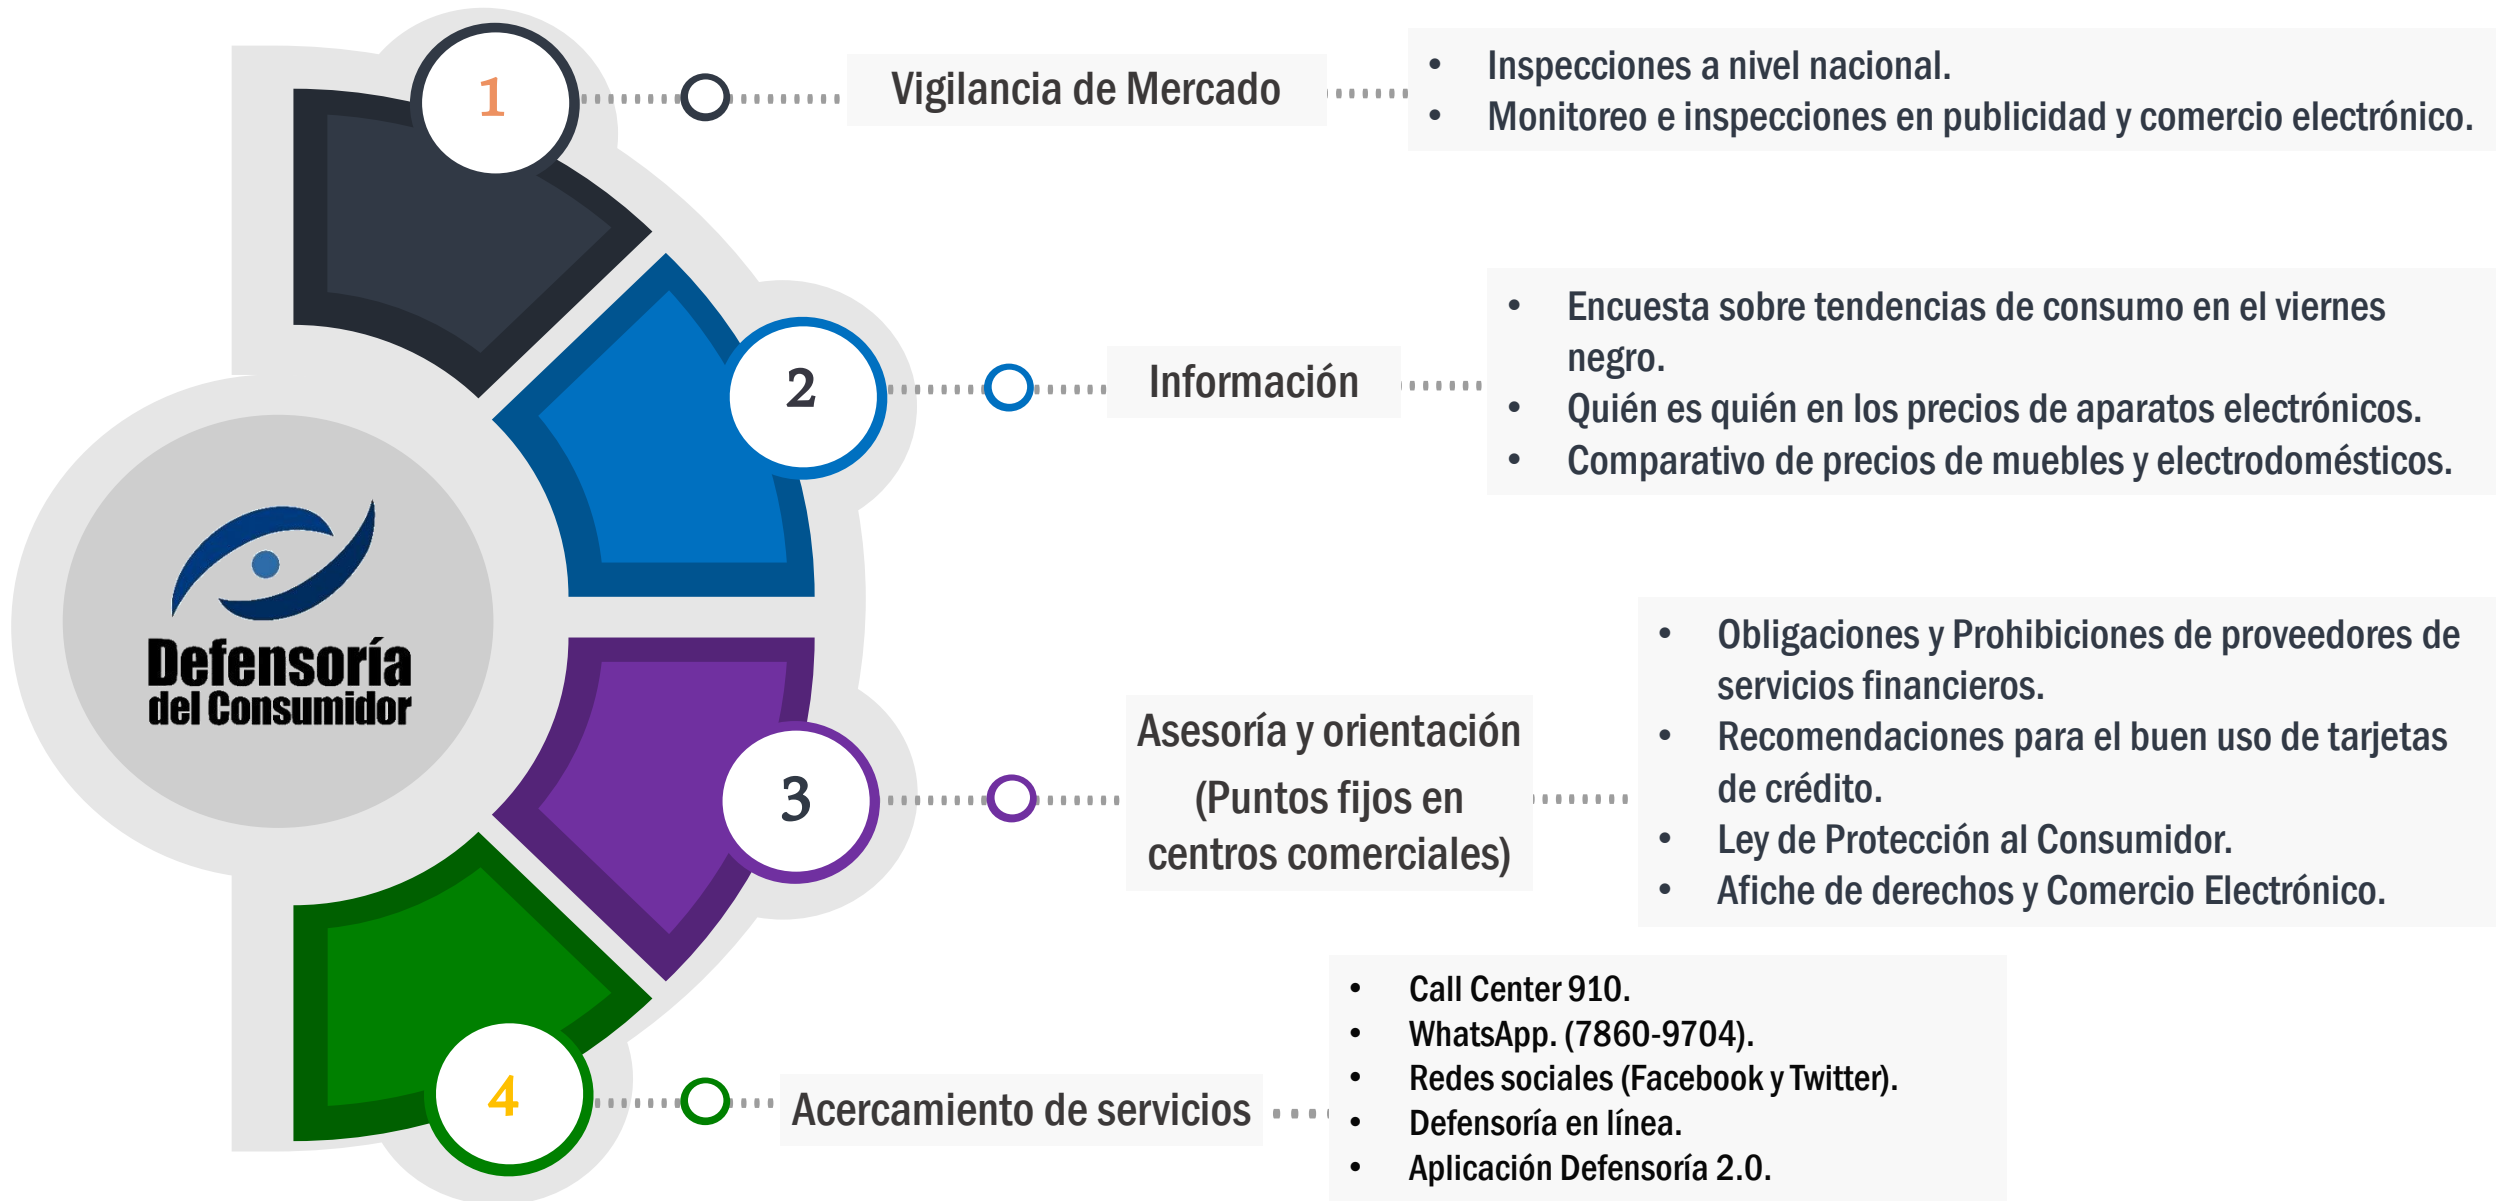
Defensoría del Consumidor

1
Vigilancia de Mercado
- Inspecciones a nivel nacional.
- Monitoreo e inspecciones en publicidad y comercio electrónico.

2
Información
- Encuesta sobre tendencias de consumo en el viernes negro.
- Quién es quién en los precios de aparatos electrónicos.
- Comparativo de precios de muebles y electrodomésticos.

3
Asesoría y orientación (Puntos fijos en centros comerciales)
- Obligaciones y Prohibiciones de proveedores de servicios financieros.
- Recomendaciones para el buen uso de tarjetas de crédito.
- Ley de Protección al Consumidor.
- Afiche de derechos y Comercio Electrónico.

4
Acercamiento de servicios
- Call Center 910.
- WhatsApp. (7860-9704).
- Redes sociales (Facebook y Twitter).
- Defensoría en línea.
- Aplicación Defensoría 2.0.